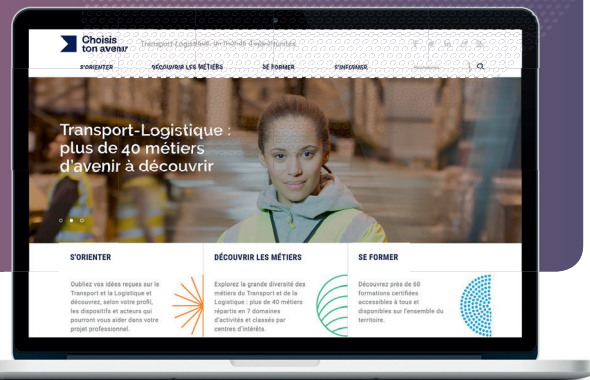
Choisis ton avenir

Transport-Logistique, un monde d'opportunités

S'ORIENTER

DÉCOUVRIR LES MÉTIERS

SE FORMER

S'INFORMER

Rechercher

Transport-Logistique : plus de 40 métiers d'avenir à découvrir

S'ORIENTER

Oubliez vos idées reçues sur le Transport et la Logistique et découvrez, selon votre profil, les dispositifs et acteurs qui pourront vous aider dans votre projet professionnel.

DÉCOUVRIR LES MÉTIERS

Explorez la grande diversité des métiers du Transport et de la Logistique : plus de 40 métiers répartis en 7 domaines d'activités et classés par centres d'intérêts.

SE FORMER

Découvrez près de 60 formations certifiées accessibles à tous et disponibles sur l'ensemble du territoire.